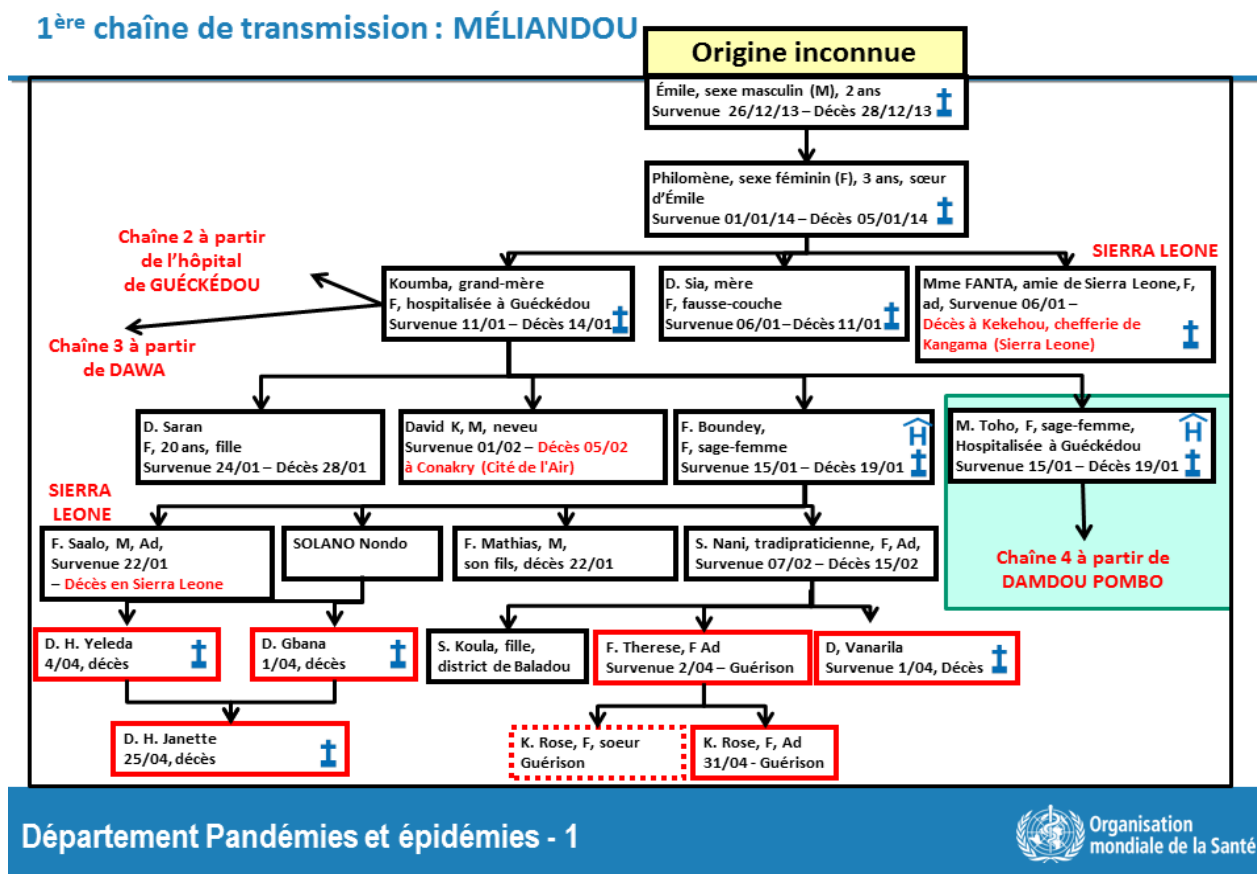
1ère chaîne de transmission : MÉLIANDOU

Origine inconnue

Émile, sexe masculin (M), 2 ans
Survenue 26/12/13 – Décès 28/12/13

Philomène, sexe féminin (F), 3 ans, sœur d'Émile
Survenue 01/01/14 – Décès 05/01/14

Chaîne 2 à partir de l'hôpital de GUÉCKÉDOU

Chaîne 3 à partir de DAWA

SIERRA LEONE

Koumba, grand-mère
F, hospitalisée à Guéckédou
Survenue 11/01 – Décès 14/01

D. Sia, mère
F, fausse-couche
Survenue 06/01 – Décès 11/01

Mme FANTA, amie de Sierra Leone, F, ad, Survenue 06/01 – Décès à Kekehou, chefferie de Kangama (Sierra Leone)

D. Saran
F, 20 ans, fille
Survenue 24/01 – Décès 28/01

David K, M, neveu
Survenue 01/02 – Décès 05/02 à Conakry (Cité de l'Air)

F. Boundey,
F, sage-femme
Survenue 15/01 – Décès 19/01

H

M. Toho, F, sage-femme,
Hospitalisée à Guéckédou
Survenue 15/01 – Décès 19/01

H

Chaîne 4 à partir de DAMDOU POMBO

SIERRA LEONE

F. Saalo, M, Ad,
Survenue 22/01
– Décès en Sierra Leone

SOLANO Nondo

F. Mathias, M,
son fils, décès 22/01

S. Nani, tradipraticienne, F, Ad,
Survenue 07/02 – Décès 15/02

D. H. Yeleda
4/04, décès

D. Gbana
1/04, décès

S. Koula, fille,
district de Baladou

F. Therese, F Ad
Survenue 2/04 – Guérison

D, Vanarila
Survenue 1/04, Décès

D. H. Janette
25/04, décès

K. Rose, F, soeur
Guérison

K. Rose, F, Ad
31/04 - Guérison

Département Pandémies et épidémies - 1

Organisation mondiale de la Santé